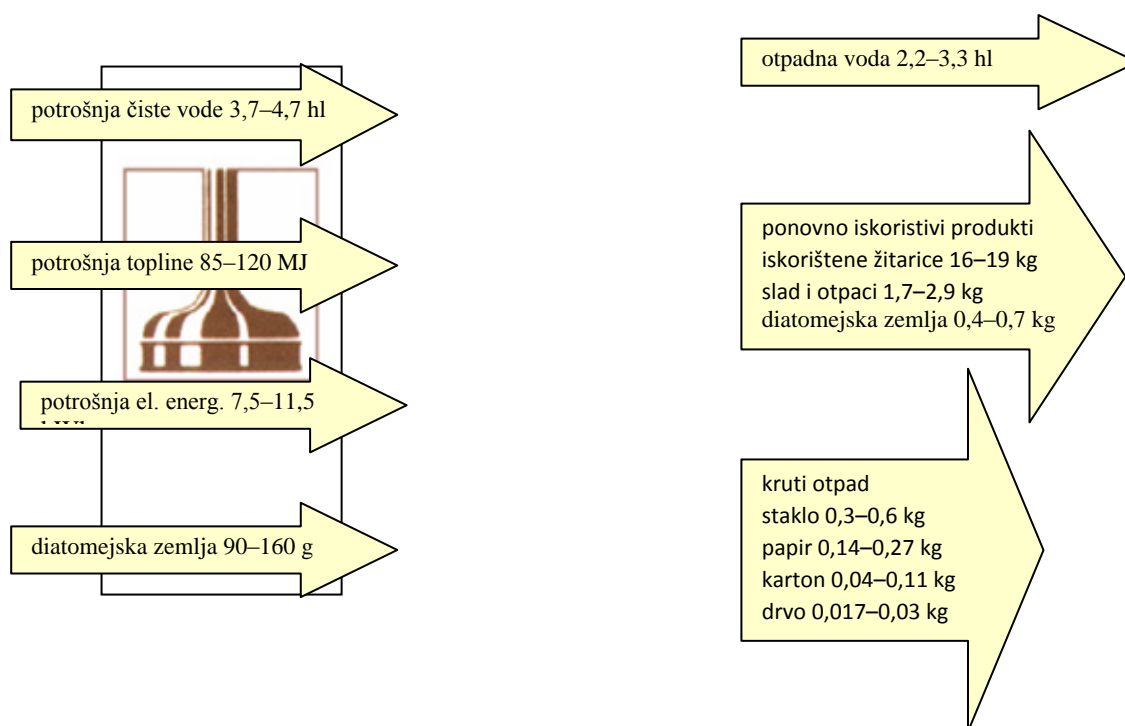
potrošnja čiste vode 3,7–4,7 hl

potrošnja topline 85–120 MJ

potrošnja el. energ. 7,5–11,5 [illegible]

diatomejska zemlja 90–160 g

otpadna voda 2,2–3,3 hl

ponovno iskoristivi produkti
iskorištene žitarice 16–19 kg
slad i otpaci 1,7–2,9 kg
diatomejska zemlja 0,4–0,7 kg

kruti otpad
staklo 0,3–0,6 kg
papir 0,14–0,27 kg
karton 0,04–0,11 kg
drvo 0,017–0,03 kg